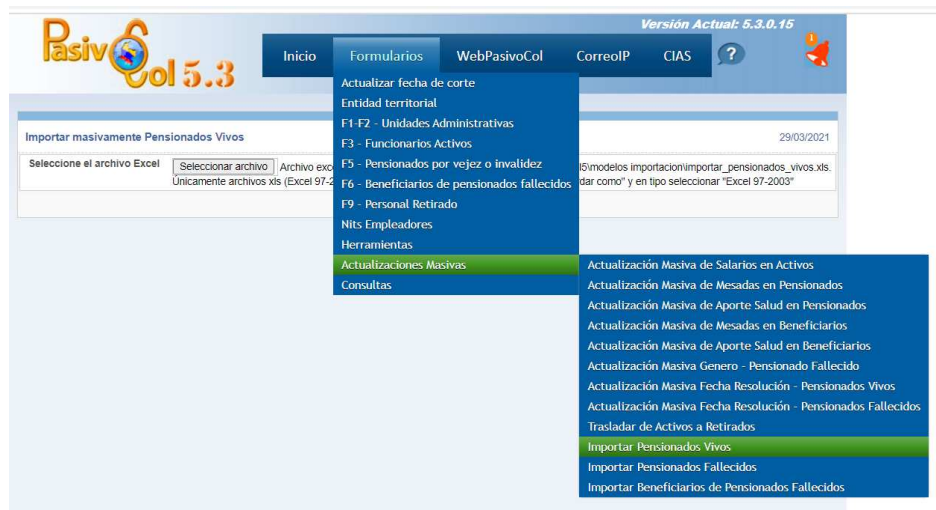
PasivoCol 5.3

Versión Actual: 5.3.0.15

Inicio | Formularios | WebPasivoCol | CorreoIP | CIAS | ?

1

Importar masivamente Pensionados Vivos

29/03/2021

Seleccione el archivo Excel | Seleccionar archivo | Archivo exc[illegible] 5\modelos importacion\importar_pensionados_vivos.xls. Únicamente archivos xls (Excel 97-2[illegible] dar como" y en tipo seleccionar "Excel 97-2003"

Actualizar fecha de corte
Entidad territorial
F1-F2 - Unidades Administrativas
F3 - Funcionarios Activos
F5 - Pensionados por vejez o invalidez
F6 - Beneficiarios de pensionados fallecidos
F9 - Personal Retirado
Nits Empleadores
Herramientas
Actualizaciones Masivas
Consultas

Actualización Masiva de Salarios en Activos
Actualización Masiva de Mesadas en Pensionados
Actualización Masiva de Aporte Salud en Pensionados
Actualización Masiva de Mesadas en Beneficiarios
Actualización Masiva de Aporte Salud en Beneficiarios
Actualización Masiva Genero - Pensionado Fallecido
Actualización Masiva Fecha Resolución - Pensionados Vivos
Actualización Masiva Fecha Resolución - Pensionados Fallecidos
Trasladar de Activos a Retirados
Importar Pensionados Vivos
Importar Pensionados Fallecidos
Importar Beneficiarios de Pensionados Fallecidos